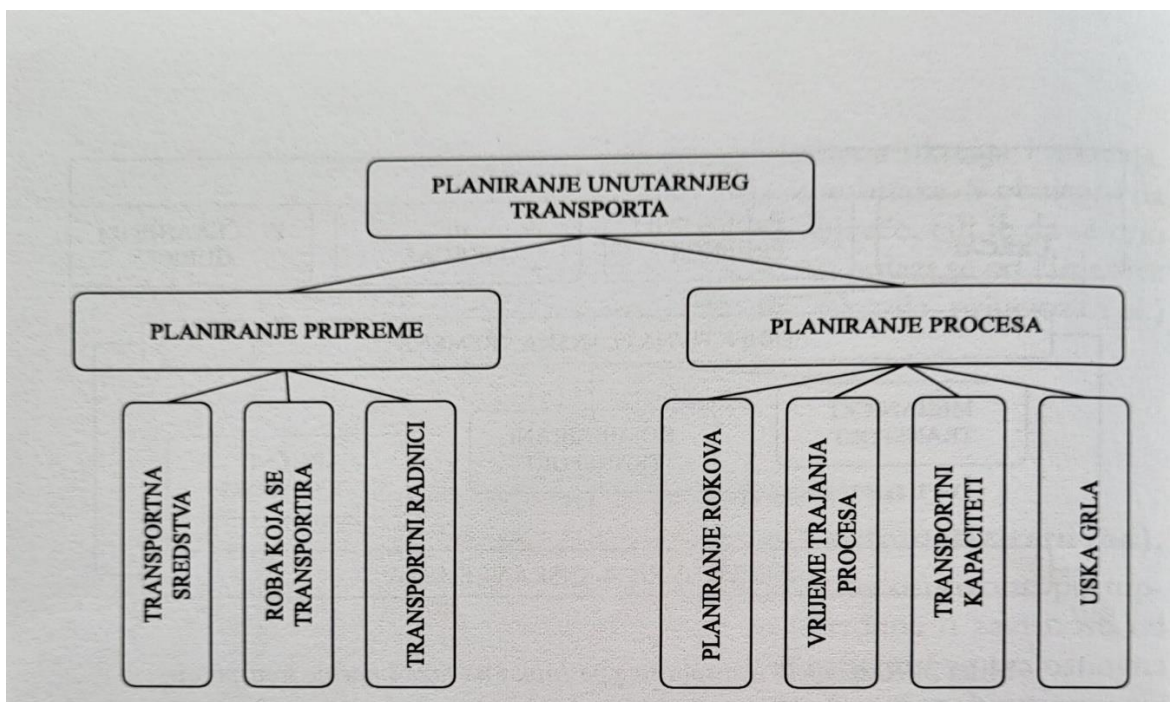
PLANIRANJE UNUTARNJEG TRANSPORTA

PLANIRANJE PRIPREME

PLANIRANJE PROCESA

TRANSPORTNA SREDSTVA

ROBA KOJA SE TRANSPORTIRA

TRANSPORTNI RADNICI

PLANIRANJE ROKOVA

VRIJEME TRAJANJA PROCESA

TRANSPORTNI KAPACITETI

USKA GRLA